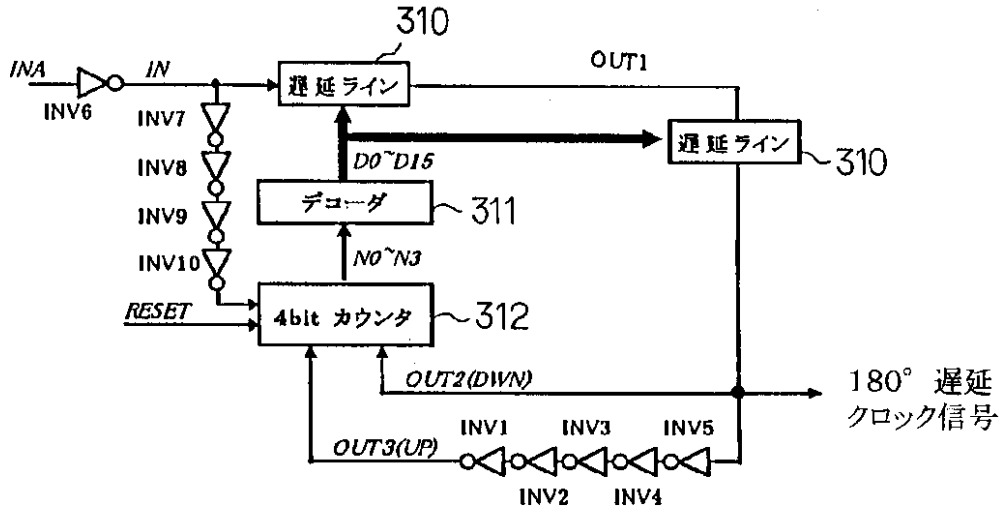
310

INA

INV6

IN

遅延ライン

OUT1

INV7

INV8

INV9

INV10

D0~D15

遅延ライン

310

デコーダ

311

N0~N3

RESET

4bit カウンタ

312

OUT2(DWN)

180° 遅延
クロック信号

OUT3(UP)

INV1

INV3

INV5

INV2

INV4